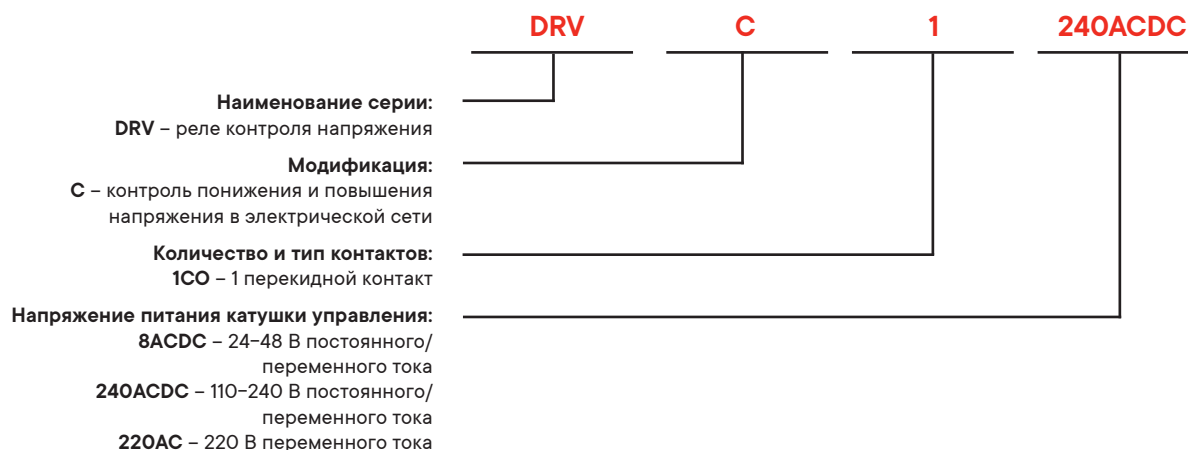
DRV C 1 240ACDC

Наименование серии:
DRV – реле контроля напряжения

Модификация:
C – контроль понижения и повышения напряжения в электрической сети

Количество и тип контактов:
1CO – 1 перекидной контакт

Напряжение питания катушки управления:
8ACDC – 24–48 В постоянного/переменного тока
240ACDC – 110–240 В постоянного/переменного тока
220AC – 220 В переменного тока